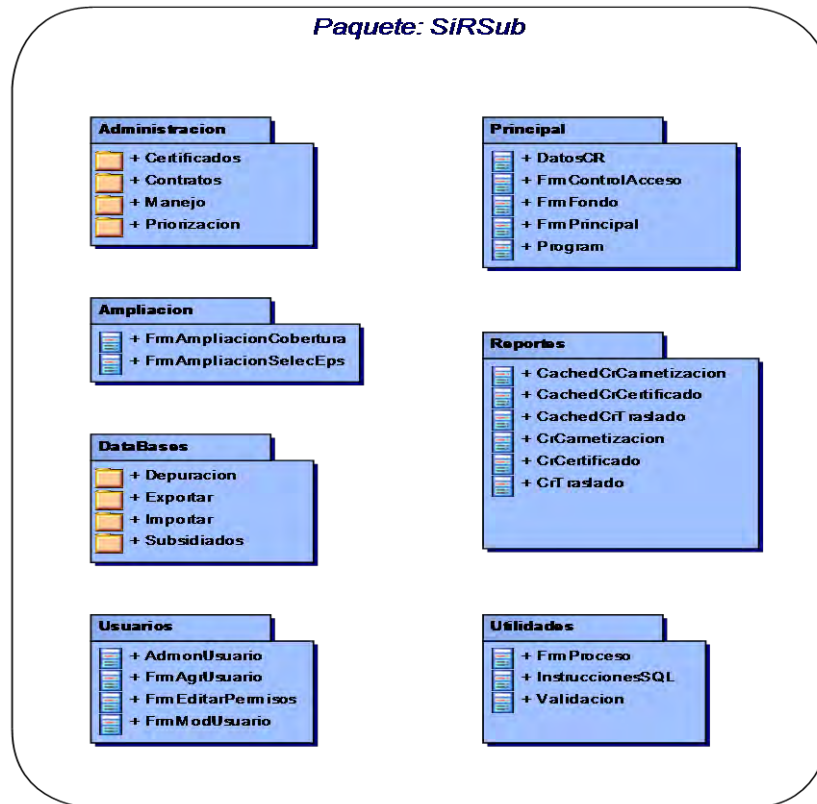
Paquete: SiRSub

Administracion
+ Certificados
+ Contratos
+ Manejo
+ Priorizacion

Ampliacion
+ FrmAmpliacionCobertura
+ FrmAmpliacionSelecEps

DataBases
+ Depuracion
+ Exportar
+ Importar
+ Subsidiados

Usuarios
+ AdmonUsuario
+ FrmAgrUsuario
+ FrmEditarPermisos
+ FrmModUsuario

Principal
+ DatosCR
+ FrmControlAcceso
+ FrmFondo
+ FrmPrincipal
+ Program

Reportes
+ CachedCrCarnetizacion
+ CachedCrCertificado
+ CachedCrTraslado
+ CrCarnetizacion
+ CrCertificado
+ CrTraslado

Utilidades
+ FrmProceso
+ InstruccionesSQL
+ Validacion